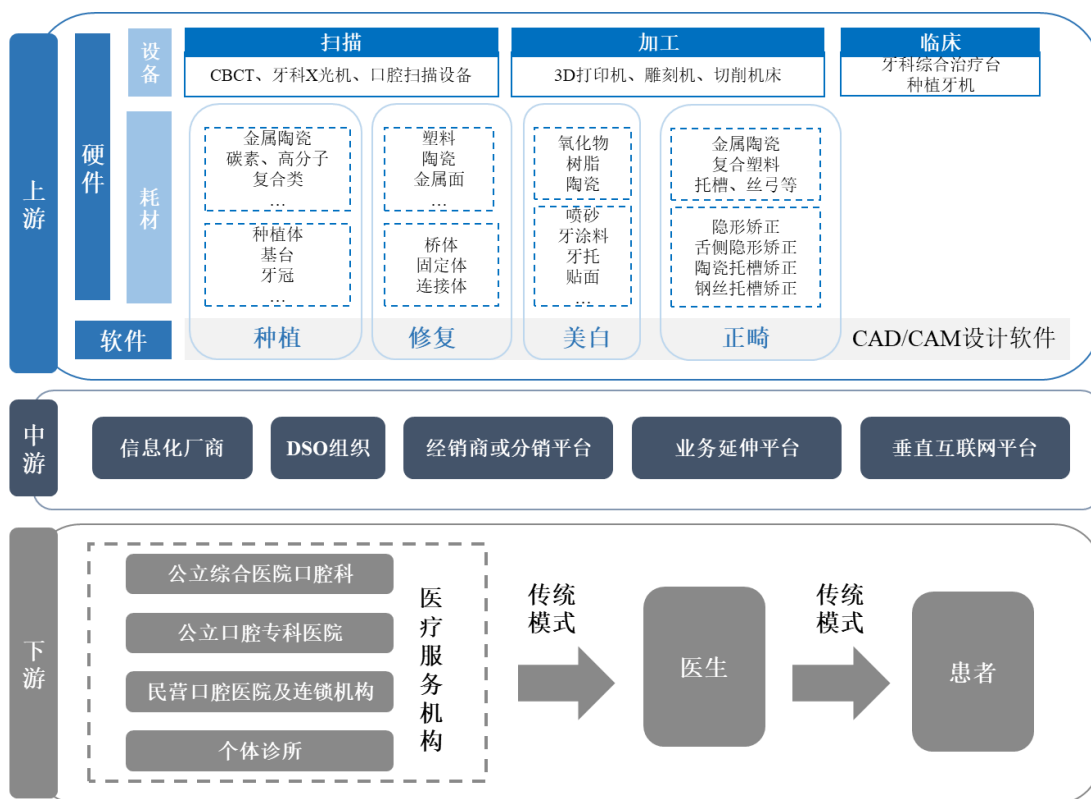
上游

硬件

设备

扫描

CBCT、牙科X光机、口腔扫描设备

加工

3D打印机、雕刻机、切削机床

临床

牙科综合治疗台
种植牙机

耗材

金属陶瓷
碳素、高分子
复合类
…

种植体
基台
牙冠
…

塑料
陶瓷
金属面
…

桥体
固定体
连接体

氧化物
树脂
陶瓷

喷砂
牙涂料
牙托
贴面
…

金属陶瓷
复合塑料
托槽、丝弓等

隐形矫正
舌侧隐形矫正
陶瓷托槽矫正
钢丝托槽矫正

软件

种植

修复

美白

正畸

CAD/CAM设计软件

中游

信息化厂商

DSO组织

经销商或分销平台

业务延伸平台

垂直互联网平台

下游

公立综合医院口腔科

公立口腔专科医院

民营口腔医院及连锁机构

个体诊所

医疗服务机构

传统模式

医生

传统模式

患者